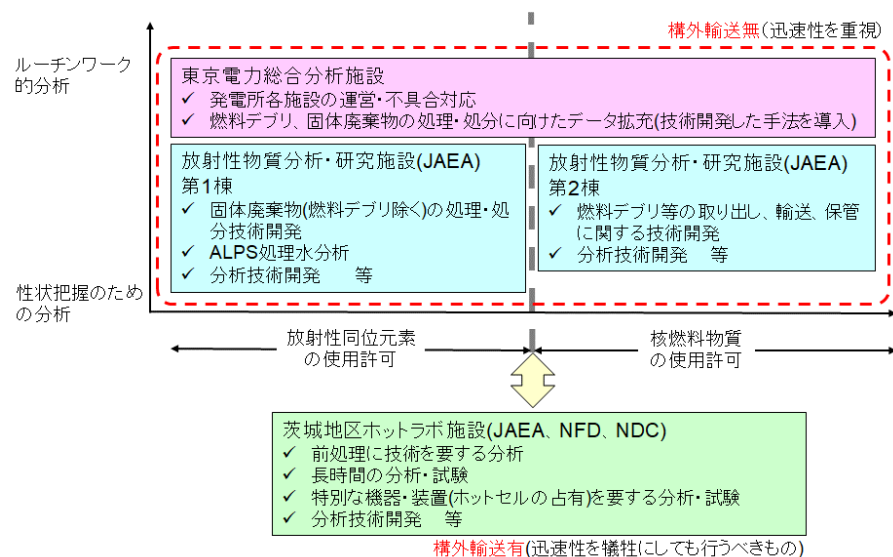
構外輸送無（迅速性を重視）

ルーチンワーク的分析

東京電力総合分析施設
✓ 発電所各施設の運営・不具合対応
✓ 燃料デブリ、固体廃棄物の処理・処分に向けたデータ拡充(技術開発した手法を導入)

放射性物質分析・研究施設(JAEA) 第1棟
✓ 固体廃棄物(燃料デブリ除く)の処理・処分技術開発
✓ ALPS処理水分析
✓ 分析技術開発　等

放射性物質分析・研究施設(JAEA) 第2棟
✓ 燃料デブリ等の取り出し、輸送、保管に関する技術開発
✓ 分析技術開発　等

性状把握のための分析

放射性同位元素の使用許可

核燃料物質の使用許可

茨城地区ホットラボ施設(JAEA、NFD、NDC)
✓ 前処理に技術を要する分析
✓ 長時間の分析・試験
✓ 特別な機器・装置(ホットセルの占有)を要する分析・試験
✓ 分析技術開発　等

構外輸送有(迅速性を犠牲にしても行うべきもの)